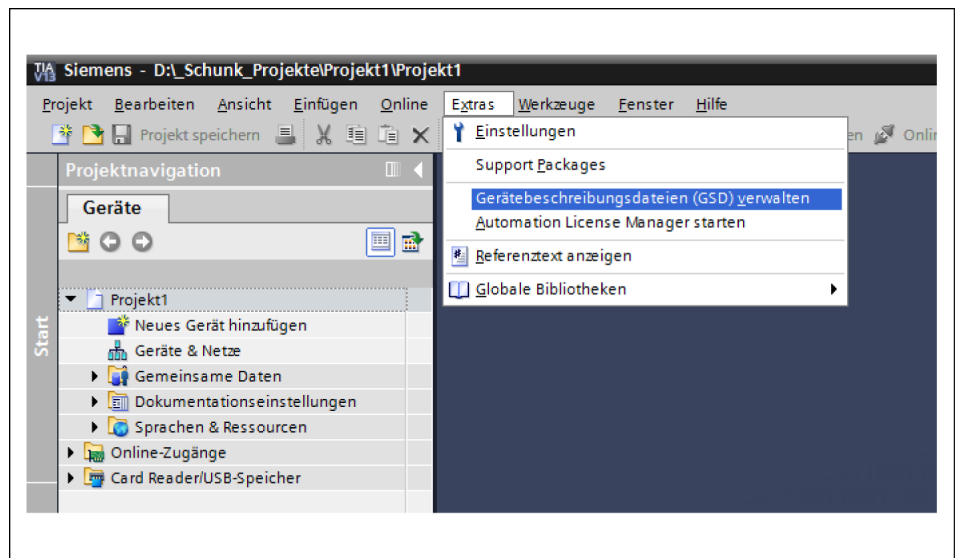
TIA V13 Siemens - D:\_Schunk_Projekte\Projekt1\Projekt1

Projekt Bearbeiten Ansicht Einfügen Online Extras Werkzeuge Fenster Hilfe

Projekt speichern

en Onli

Einstellungen

Support Packages

Gerätebeschreibungsdateien (GSD) verwalten

Automation License Manager starten

Referenztext anzeigen

Globale Bibliotheken

Projektnavigation

Geräte

Start

Projekt1

Neues Gerät hinzufügen

Geräte & Netze

Gemeinsame Daten

Dokumentationseinstellungen

Sprachen & Ressourcen

Online-Zugänge

Card Reader/USB-Speicher